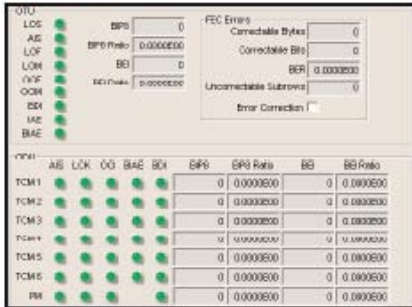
OTU
LOS
AIS
LOF
LOM
OOF
OOM
BDI
IAE
BIAE

BIP8 0
BIP8 Ratio 0.0000E00
BEI 0
BEI Ratio 0.0000E00

FEC Errors
Correctable Bytes 0
Correctable Bits 0
BER 0.0000E00
Uncorrectable Subrows 0
Error Correction

ODU

| | AIS | LCK | OCI | BIAE | BDI | BIP8 | BIP8 Ratio | BEI | BEI Ratio |
|---|---|---|---|---|---|---|---|---|---|
| TCM 1 | | | | | | 0 | 0.0000E00 | 0 | 0.0000E00 |
| TCM 2 | | | | | | 0 | 0.0000E00 | 0 | 0.0000E00 |
| TCM 3 | | | | | | 0 | 0.0000E00 | 0 | 0.0000E00 |
| TCM 4 | | | | | | 0 | 0.0000E00 | 0 | 0.0000E00 |
| TCM 5 | | | | | | 0 | 0.0000E00 | 0 | 0.0000E00 |
| TCM 6 | | | | | | 0 | 0.0000E00 | 0 | 0.0000E00 |
| PM | | | | | | 0 | 0.0000E00 | 0 | 0.0000E00 |